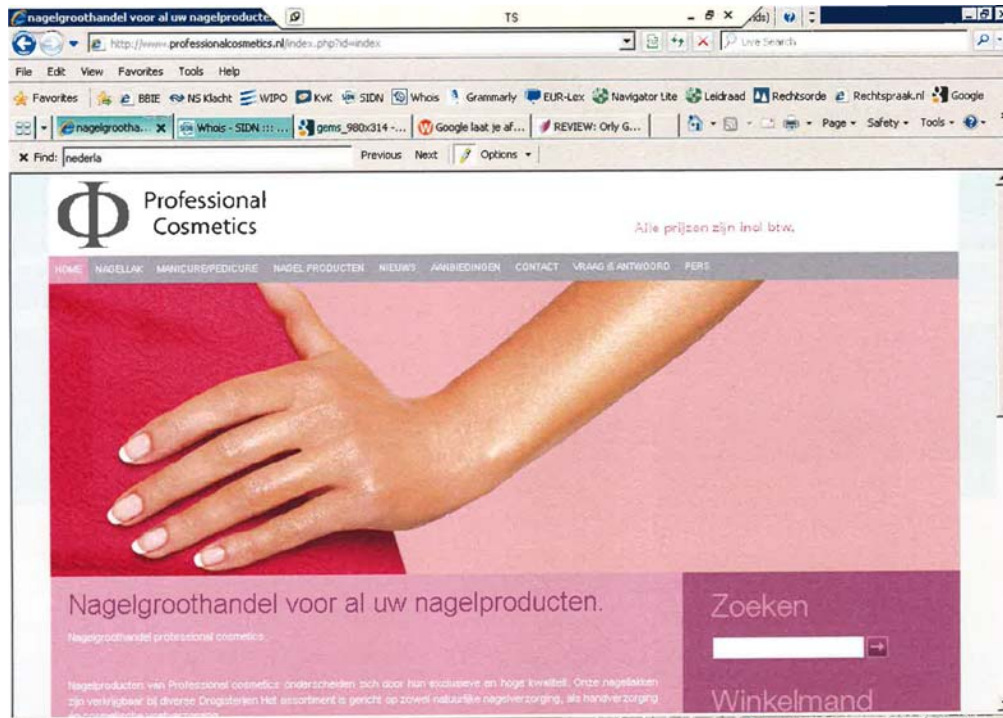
nagelgroothandel voor al uw nagelproducte TS ids)

http://www.professionalcosmetics.nl/index.php?id=index Live Search

File Edit View Favorites Tools Help

Favorites BBIE NS Klacht WIPO KvK SIDN Whois Grammarly EUR-Lex Navigator Lite Leidraad Rechtsorde Rechtspraak.nl Google

nagelgrootha... Whois - SIDN ::: ... gems_980x314 -... Google laat je af... REVIEW: Orly G... Page Safety Tools

Find: nederla Previous Next Options

Φ Professional Cosmetics

Alle prijzen zijn incl btw.

HOME NAGELLAK MANICURE/PEDICURE NAGEL PRODUCTEN NIEUWS AANBIEDINGEN CONTACT VRAAG & ANTWOORD PERS

Nagelgroothandel voor al uw nagelproducten.

Nagelgroothandel professional cosmetics.

Nagelproducten van Professional cosmetics onderscheiden zich door hun exclusieve en hoge kwaliteit. Onze nagellakken zijn verkrijgbaar bij diverse Drogisterijen Het assortiment is gericht op zowel natuurlijke nagelverzorging, als handverzorging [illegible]

Zoeken

Winkelmand